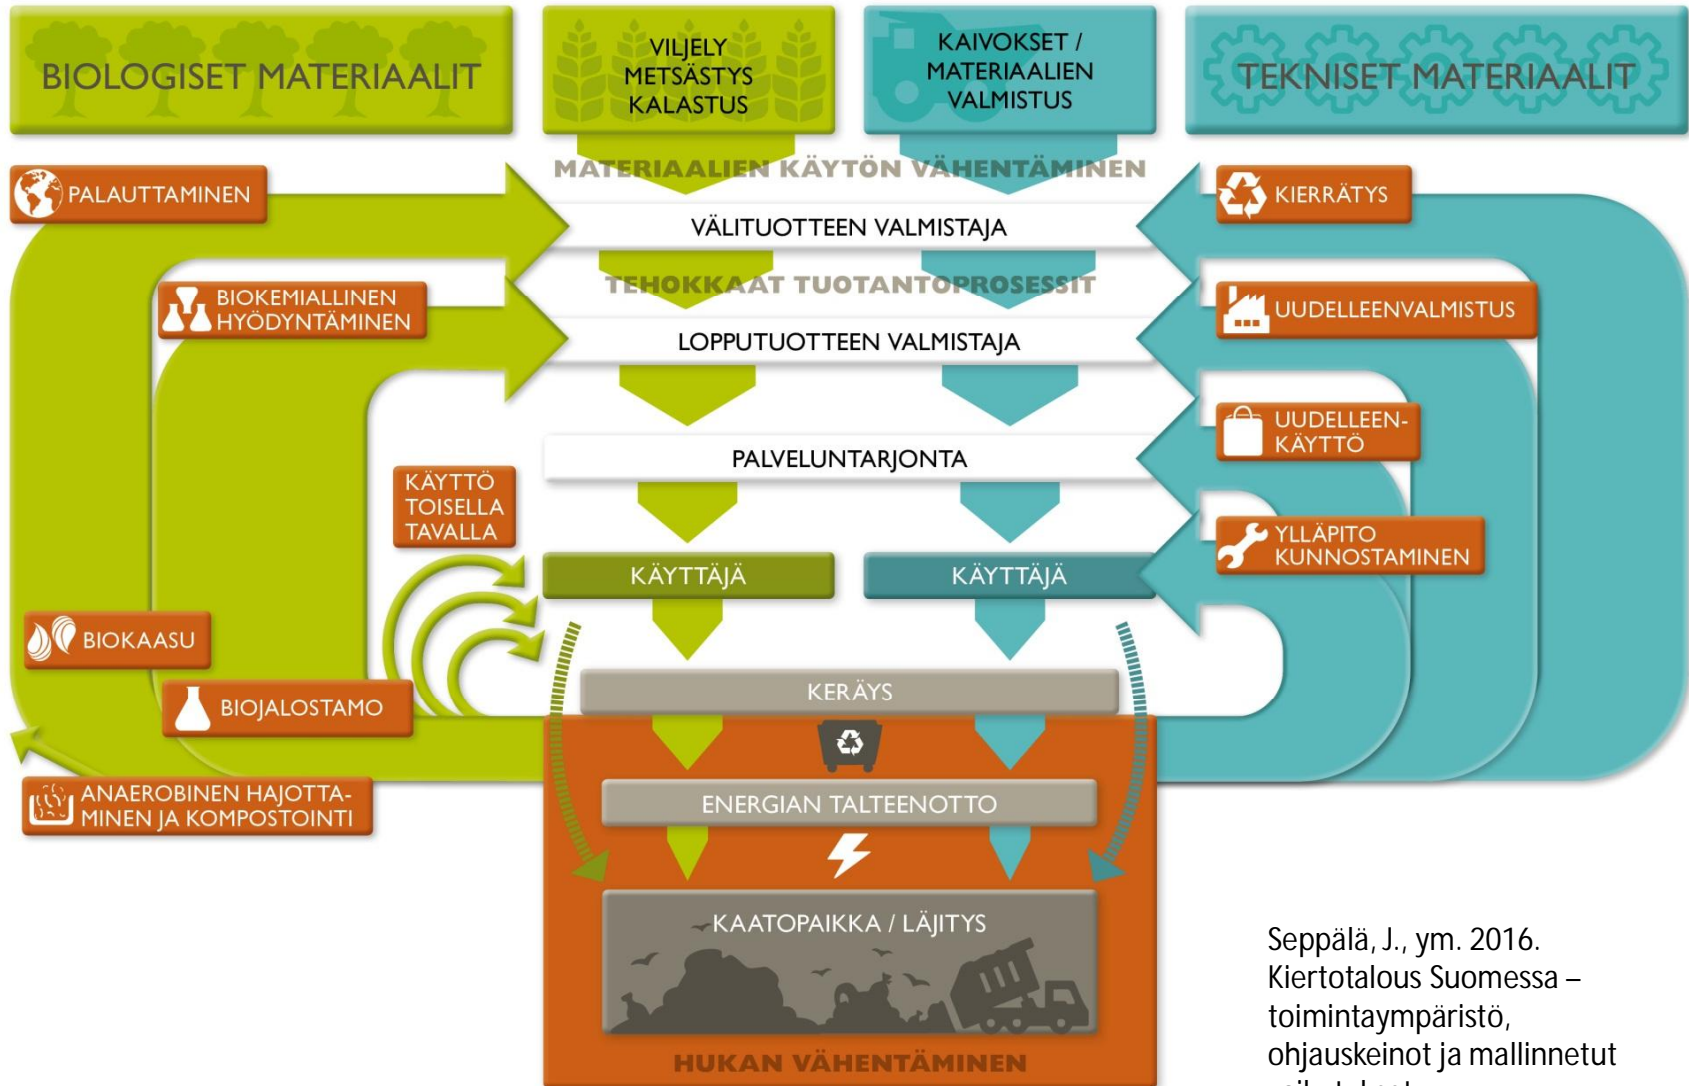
BIOLOGISET MATERIAALIT

VILJELY
METSÄSTYS
KALASTUS

KAIVOKSET / MATERIAALIEN VALMISTUS

TEKNISET MATERIAALIT

MATERIAALIEN KÄYTÖN VÄHENTÄMINEN

PALAUTTAMINEN

KIERRÄTYS

VÄLITUOTTEEN VALMISTAJA

BIOKEMIALLINEN HYÖDYNTÄMINEN

TEHOKKAAT TUOTANTOPROSESSIT

UUDELLEENVALMISTUS

LOPPUTUOTTEEN VALMISTAJA

UUDELLEENKÄYTTÖ

PALVELUNTARJONTA

KÄYTTÖ TOISELLA TAVALLA

YLLÄPITO KUNNOSTAMINEN

KÄYTTÄJÄ

KÄYTTÄJÄ

BIOKAASU

KERÄYS

BIOJALOSTAMO

ANAEROBINEN HAJOTTAMINEN JA KOMPOSTOINTI

ENERGIAN TALTEENOTTO

KAATOPAIKKA / LÄJITYS

HUKAN VÄHENTÄMINEN

Seppälä, J., ym. 2016. Kiertotalous Suomessa – toimintaympäristö, ohjauskeinot ja mallinnetut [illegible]